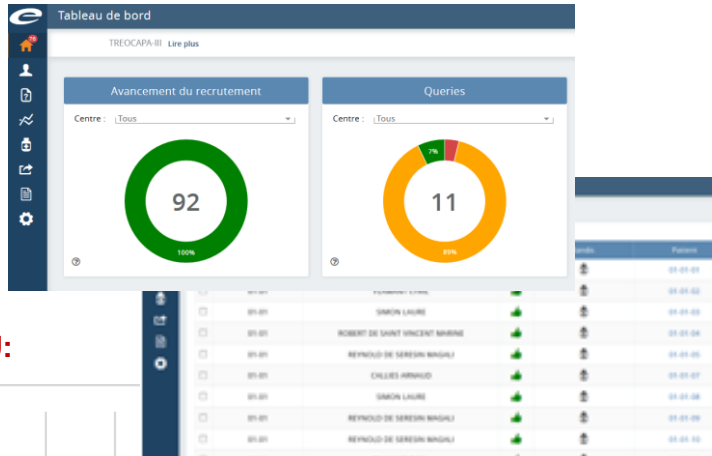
Tableau de bord

TREOCAPA-III Lire plus

Avancement du recrutement

Centre : Tous

92

100%

Queries

Centre : Tous

7%

11

89%

Patient

| | | | | | |
|---|---|---|---|---|---|
| | 01-01 | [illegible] | | | 01-01-01 |
| | 01-01 | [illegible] | | | 01-01-02 |
| | 01-01 | SIMON LAURE | | | 01-01-03 |
| | 01-01 | ROBERT DE SAINT VINCENT MARINE | | | 01-01-04 |
| | 01-01 | REYNOLD DE SERESIN MAGALI | | | 01-01-05 |
| | 01-01 | CALLIES ARNAUD | | | 01-01-07 |
| | 01-01 | SIMON LAURE | | | 01-01-08 |
| | 01-01 | REYNOLD DE SERESIN MAGALI | | | 01-01-09 |
| | 01-01 | REYNOLD DE SERESIN MAGALI | | | 01-01-10 |